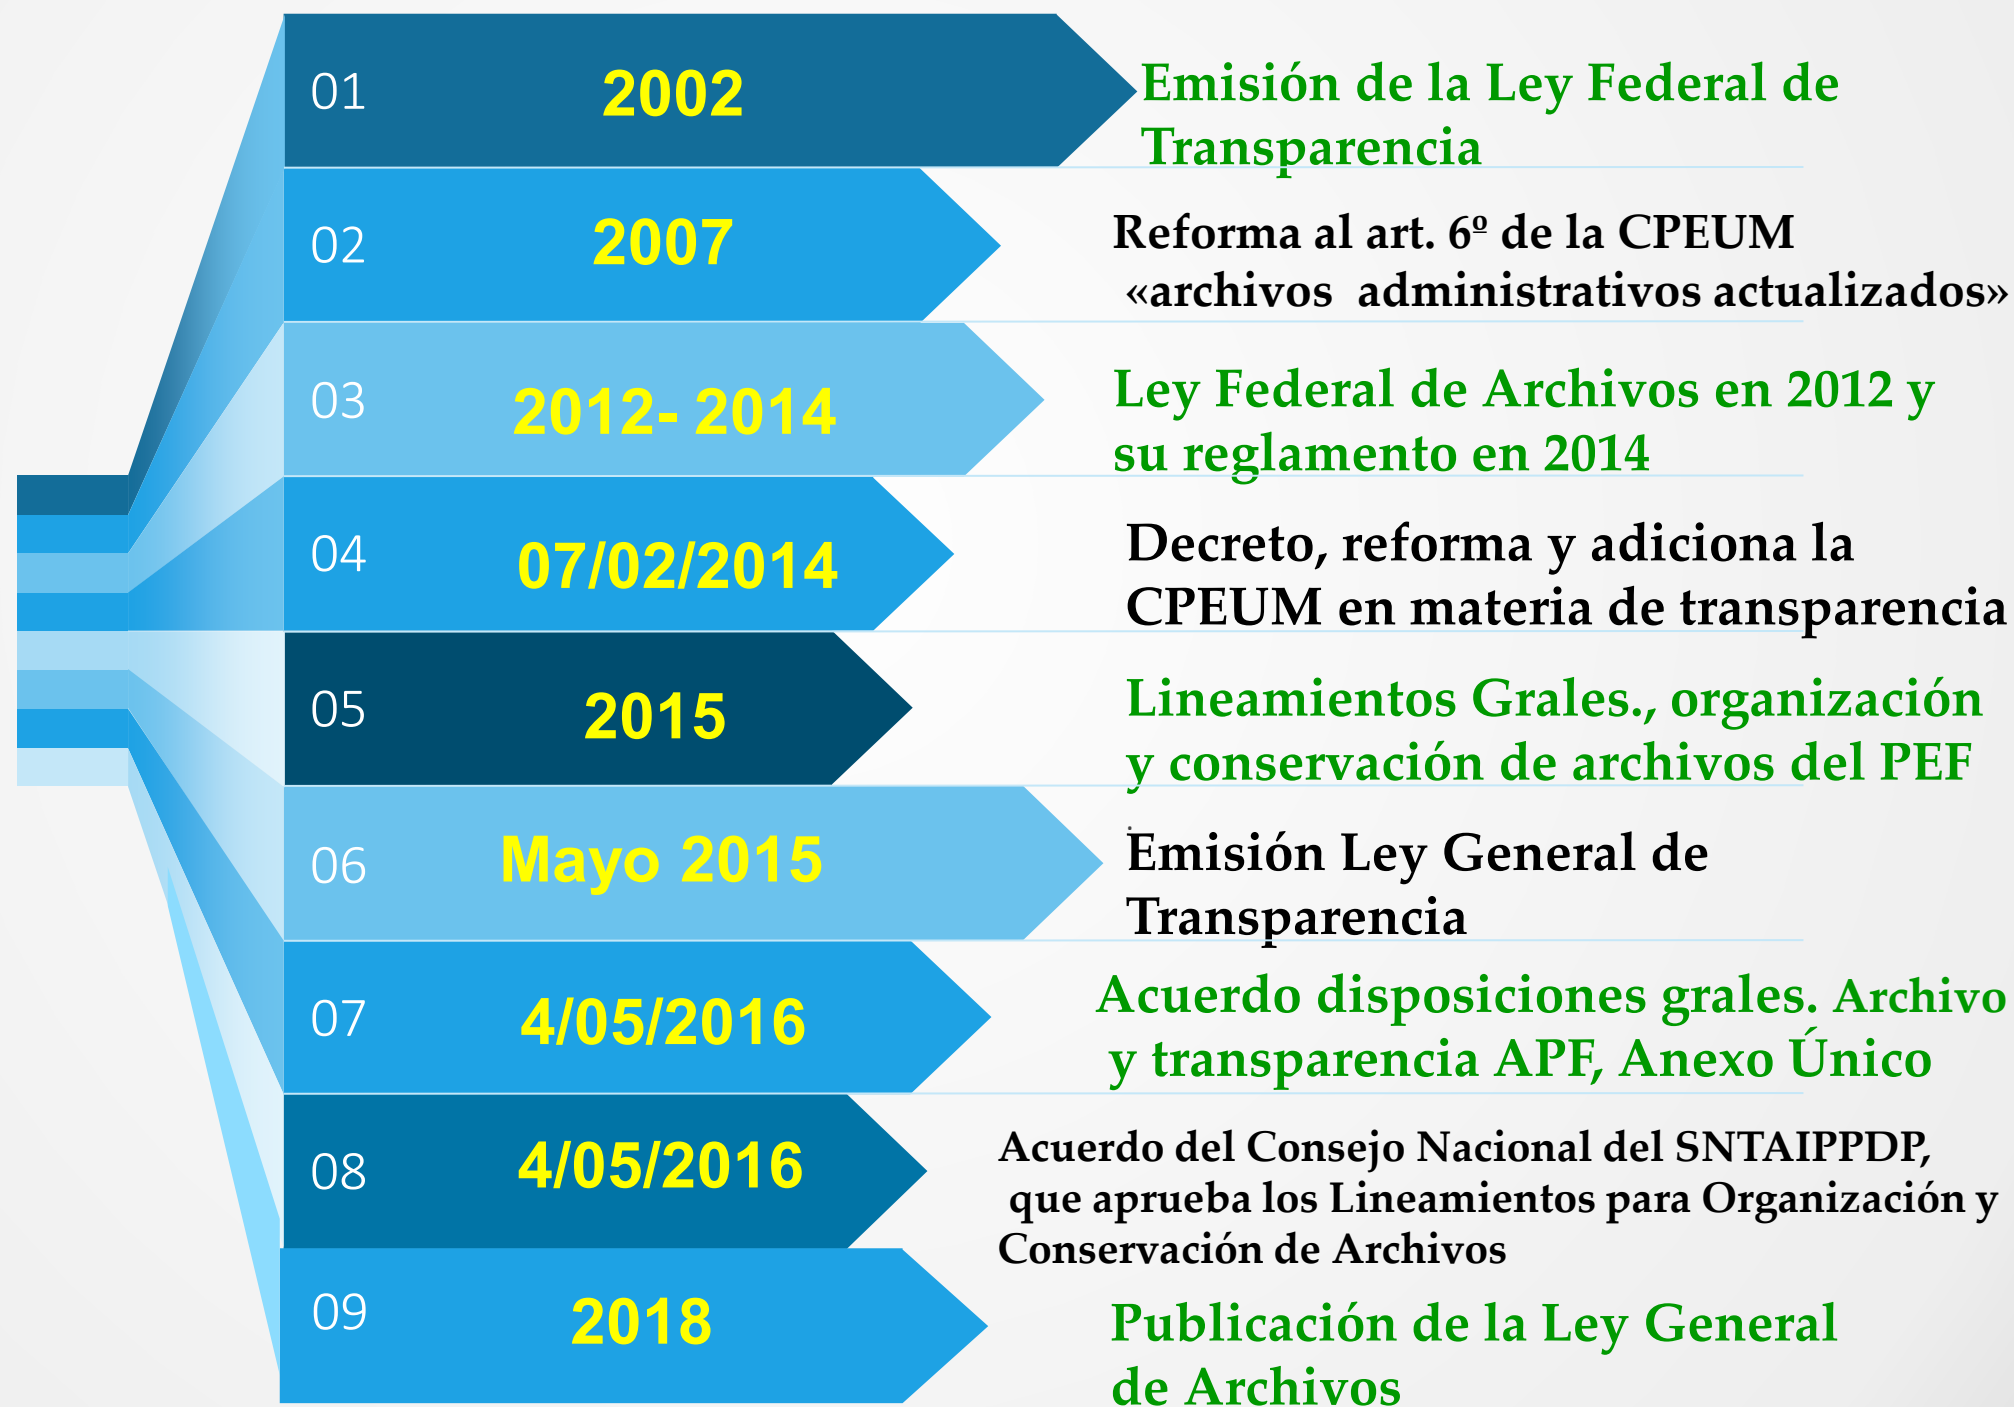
01 2002 Emisión de la Ley Federal de Transparencia

02 2007 Reforma al art. 6º de la CPEUM «archivos administrativos actualizados»

03 2012- 2014 Ley Federal de Archivos en 2012 y su reglamento en 2014

04 07/02/2014 Decreto, reforma y adiciona la CPEUM en materia de transparencia

05 2015 Lineamientos Grales., organización y conservación de archivos del PEF

06 Mayo 2015 Emisión Ley General de Transparencia

07 4/05/2016 Acuerdo disposiciones grales. Archivo y transparencia APF, Anexo Único

08 4/05/2016 Acuerdo del Consejo Nacional del SNTAIPPDP, que aprueba los Lineamientos para Organización y Conservación de Archivos

09 2018 Publicación de la Ley General de Archivos